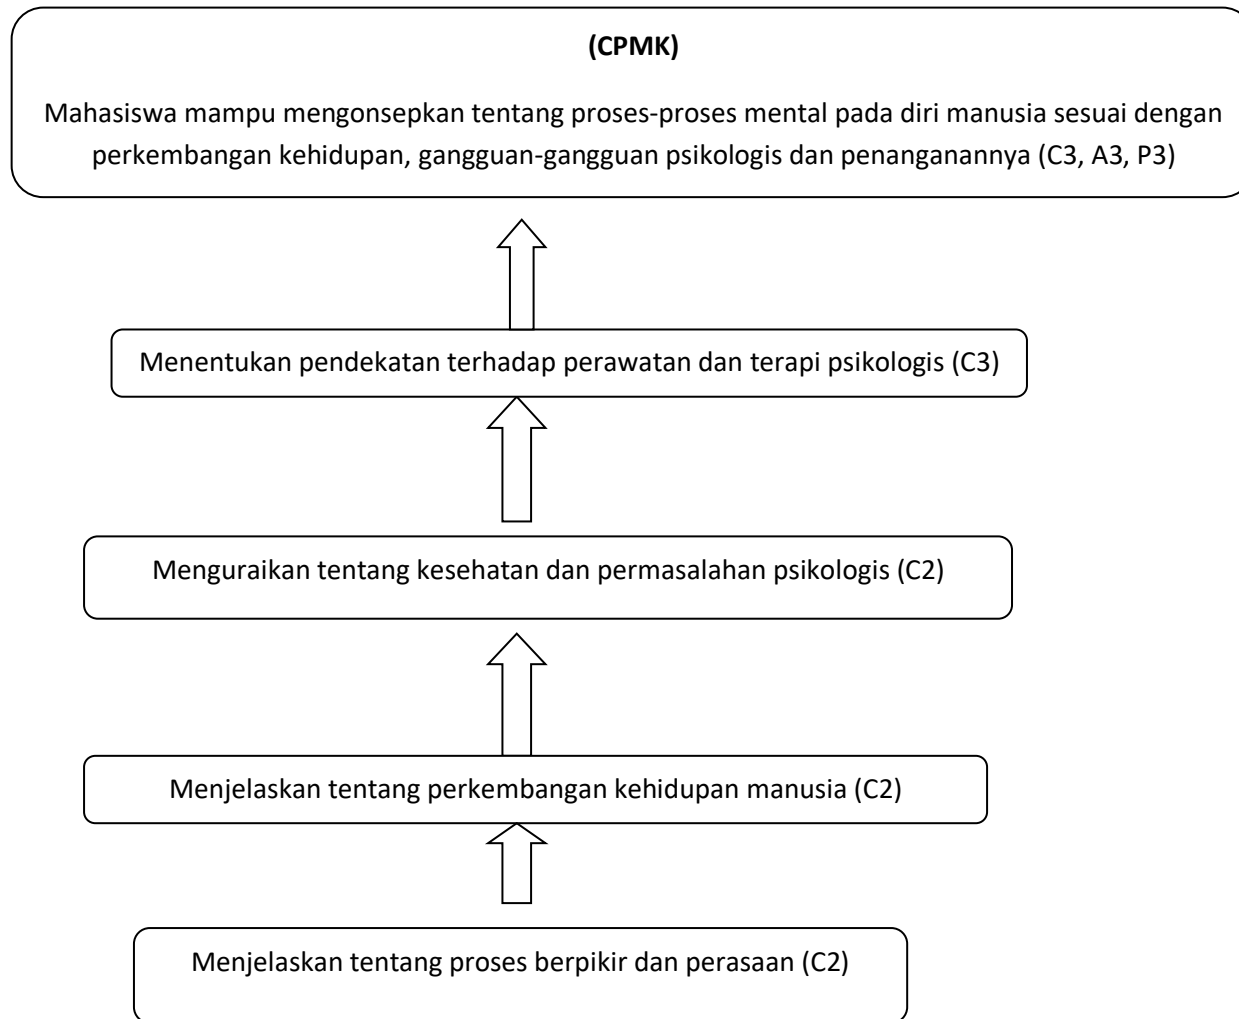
(CPMK)

Mahasiswa mampu mengonsepkan tentang proses-proses mental pada diri manusia sesuai dengan perkembangan kehidupan, gangguan-gangguan psikologis dan penanganannya (C3, A3, P3)

Menentukan pendekatan terhadap perawatan dan terapi psikologis (C3)

Menguraikan tentang kesehatan dan permasalahan psikologis (C2)

Menjelaskan tentang perkembangan kehidupan manusia (C2)

Menjelaskan tentang proses berpikir dan perasaan (C2)